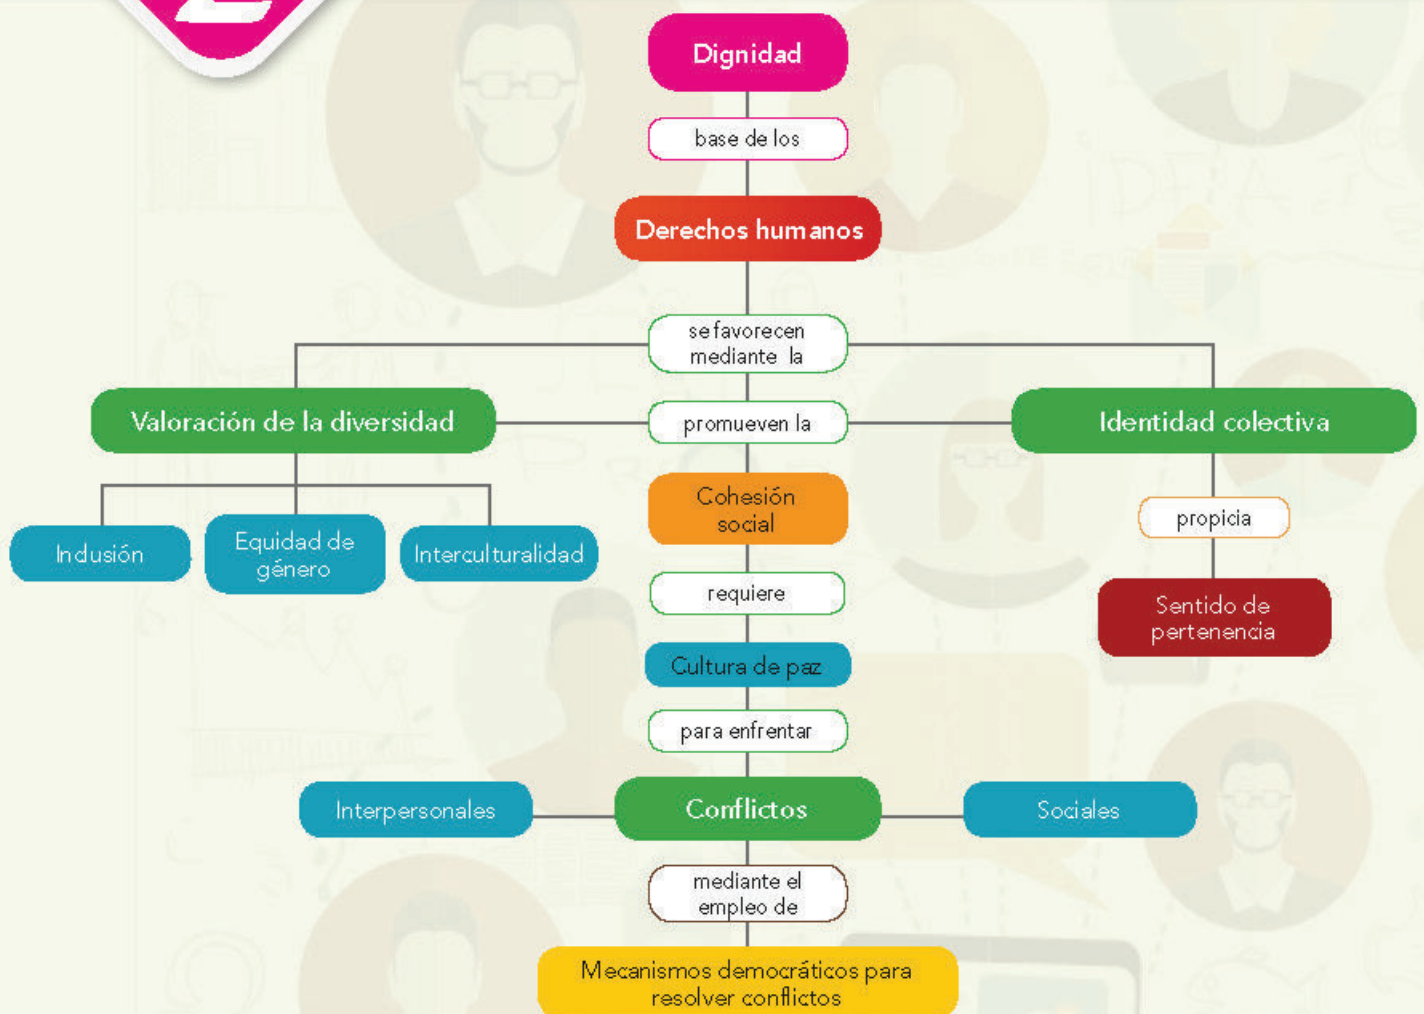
Dignidad

base de los

Derechos humanos

se favorecen mediante la

Valoración de la diversidad

promueven la

Identidad colectiva

Indusión

Equidad de género

Interculturalidad

Cohesión social

propicia

Sentido de pertenencia

requiere

Cultura de paz

para enfrentar

Interpersonales

Conflictos

Sociales

mediante el empleo de

Mecanismos democráticos para resolver conflictos